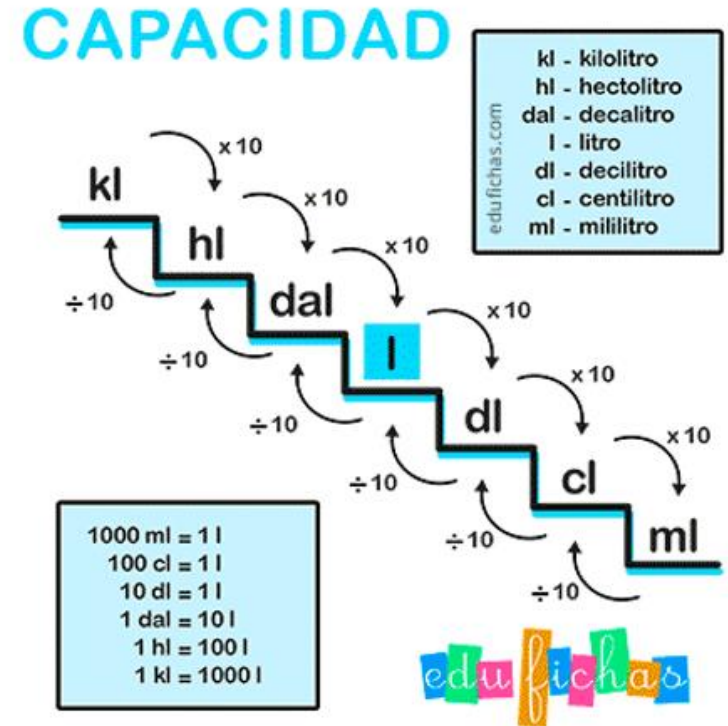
CAPACIDAD

kl - kilolitro
hl - hectolitro
dal - decalitro
l - litro
dl - decilitro
cl - centilitro
ml - mililitro

edufichas.com

kl
x10
hl
x10
dal
x10
l
x10
dl
x10
cl
x10
ml

÷10
÷10
÷10
÷10
÷10
÷10

1000 ml = 1 l
100 cl = 1 l
10 dl = 1 l
1 dal = 10 l
1 hl = 100 l
1 kl = 1000 l

edufichas